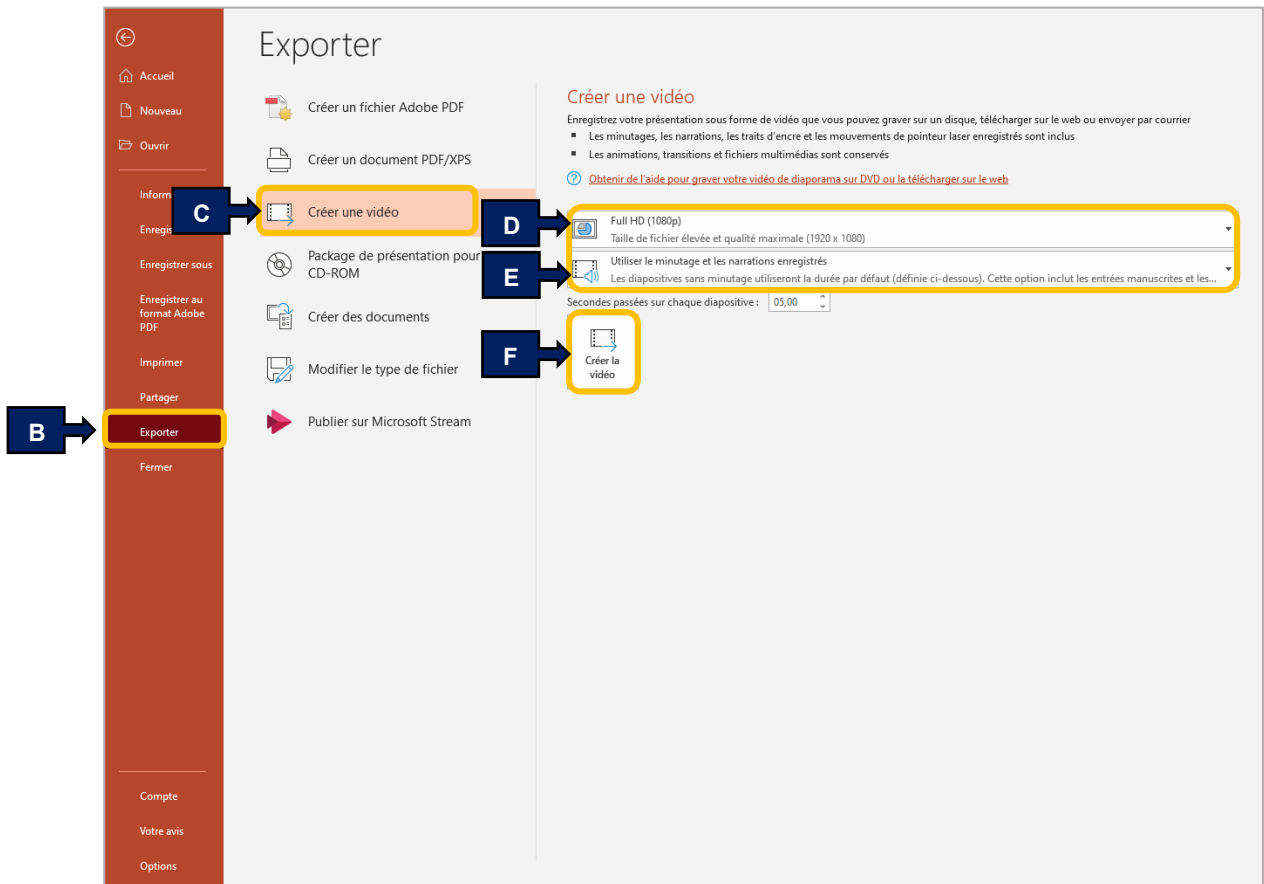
Accueil

Nouveau

Ouvrir

Inform

Enregis

Enregistrer sous

Enregistrer au format Adobe PDF

Imprimer

Partager

Exporter

Fermer

Compte

Votre avis

Options

B

Exporter

Créer un fichier Adobe PDF

Créer un document PDF/XPS

Créer une vidéo

C

Package de présentation pour CD-ROM

Créer des documents

Modifier le type de fichier

Publier sur Microsoft Stream

Créer une vidéo

Enregistrez votre présentation sous forme de vidéo que vous pouvez graver sur un disque, télécharger sur le web ou envoyer par courrier

- Les minutages, les narrations, les traits d'encre et les mouvements de pointeur laser enregistrés sont inclus
- Les animations, transitions et fichiers multimédias sont conservés

Obtenir de l'aide pour graver votre vidéo de diaporama sur DVD ou la télécharger sur le web

D

Full HD (1080p)
Taille de fichier élevée et qualité maximale (1920 x 1080)

E

Utiliser le minutage et les narrations enregistrés
Les diapositives sans minutage utiliseront la durée par défaut (définie ci-dessous). Cette option inclut les entrées manuscrites et les...

Secondes passées sur chaque diapositive : 05,00

F

Créer la vidéo